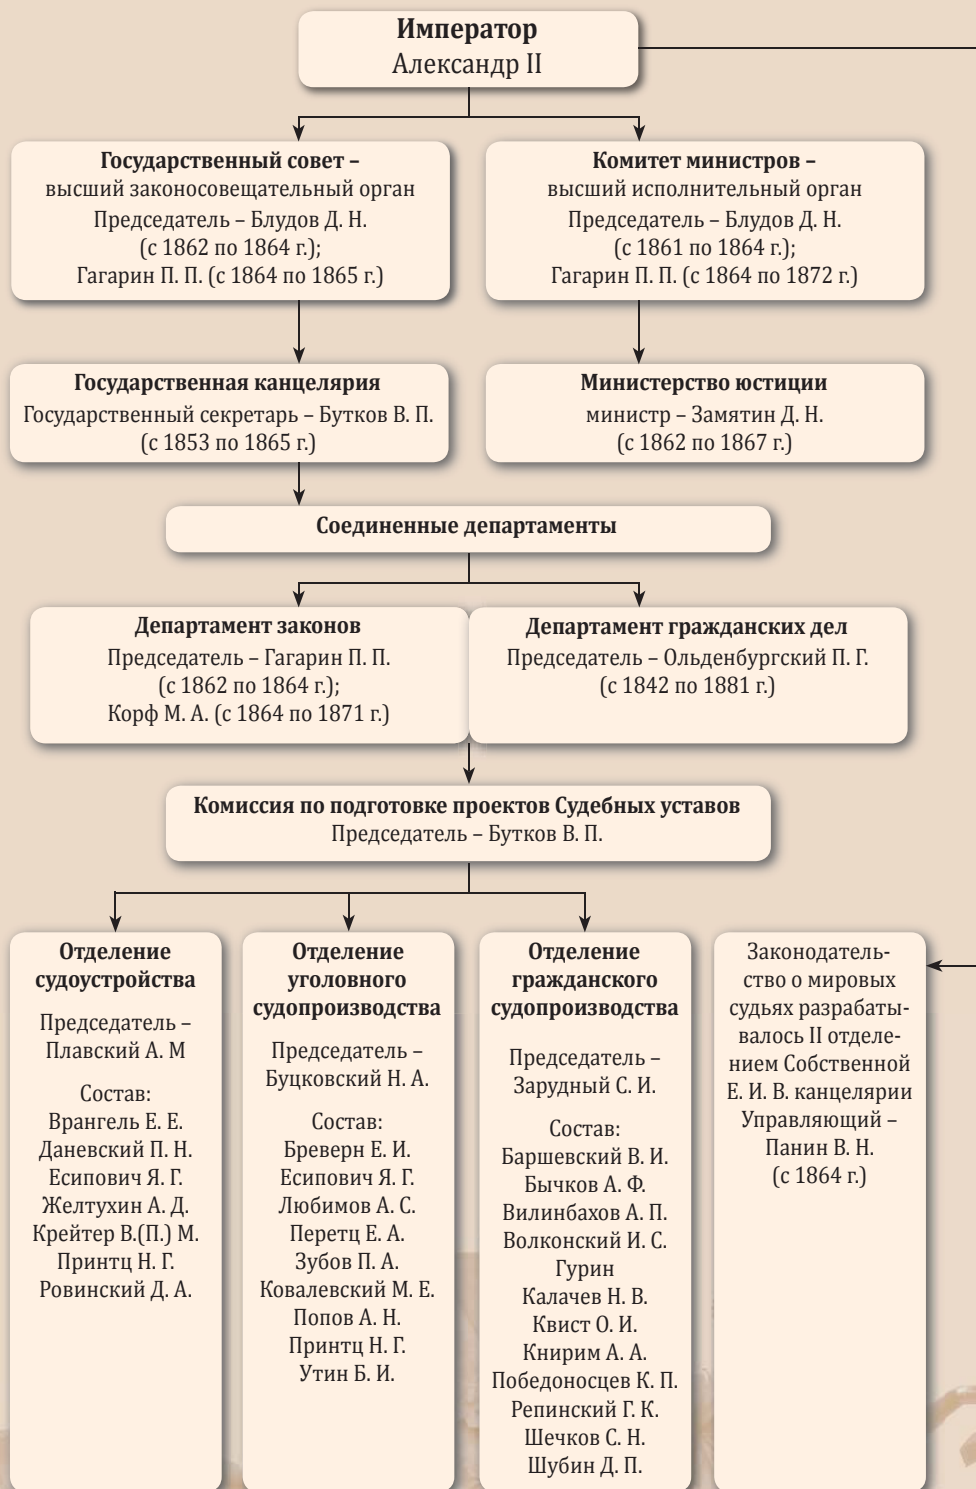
**Император**
Александр II

**Государственный совет –**
высший законосовещательный орган
Председатель – Блудов Д. Н. (с 1862 по 1864 г.);
Гагарин П. П. (с 1864 по 1865 г.)

**Комитет министров –**
высший исполнительный орган
Председатель – Блудов Д. Н. (с 1861 по 1864 г.);
Гагарин П. П. (с 1864 по 1872 г.)

**Государственная канцелярия**
Государственный секретарь – Бутков В. П. (с 1853 по 1865 г.)

**Министерство юстиции**
министр – Замятин Д. Н. (с 1862 по 1867 г.)

**Соединенные департаменты**

**Департамент законов**
Председатель – Гагарин П. П. (с 1862 по 1864 г.);
Корф М. А. (с 1864 по 1871 г.)

**Департамент гражданских дел**
Председатель – Ольденбургский П. Г. (с 1842 по 1881 г.)

**Комиссия по подготовке проектов Судебных уставов**
Председатель – Бутков В. П.

**Отделение судоустройства**
Председатель – Плавский А. М
Состав:
Врангель Е. Е.
Даневский П. Н.
Есипович Я. Г.
Желтухин А. Д.
Крейтер В.(П.) М.
Принтц Н. Г.
Ровинский Д. А.

**Отделение уголовного судопроизводства**
Председатель – Буцковский Н. А.
Состав:
Бреверн Е. И.
Есипович Я. Г.
Любимов А. С.
Перетц Е. А.
Зубов П. А.
Ковалевский М. Е.
Попов А. Н.
Принтц Н. Г.
Утин Б. И.

**Отделение гражданского судопроизводства**
Председатель – Зарудный С. И.
Состав:
Баршевский В. И.
Бычков А. Ф.
Вилинбахов А. П.
Волконский И. С.
Гурин
Калачев Н. В.
Квист О. И.
Книрим А. А.
Победоносцев К. П.
Репинский Г. К.
Шечков С. Н.
Шубин Д. П.

Законодательство о мировых судьях разрабатывалось II отделением Собственной Е. И. В. канцелярии
Управляющий – Панин В. Н. (с 1864 г.)